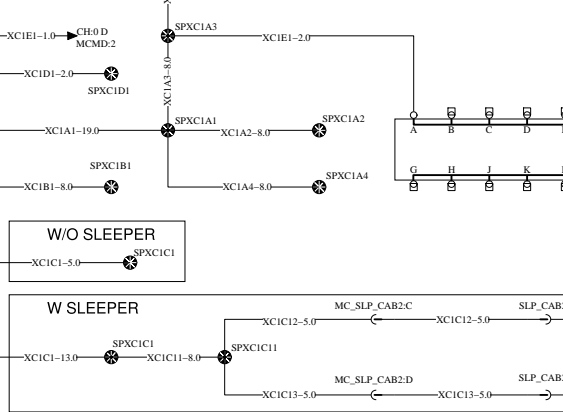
XC1E1–1.0
CH:0 D
MCMD:2
SPXC1A3
XC1E1–2.0
XC1D1–2.0
SPXC1D1
XC1A3–8.0
SPXC1A1
XC1A1–19.0
XC1A2–8.0
SPXC1A2
A
B
C
D
SPXC1B1
XC1B1–8.0
XC1A4–8.0
SPXC1A4
G
H
J
K
W/O SLEEPER
XC1C1–5.0
SPXC1C1
W SLEEPER
MC_SLP_CAB2:C
SLP_CAB
XC1C12–5.0
XC1C12–5.0
SPXC1C1
SPXC1C11
XC1C1–13.0
XC1C11–8.0
MC_SLP_CAB2:D
SLP_CAB
XC1C13–5.0
XC1C13–5.0